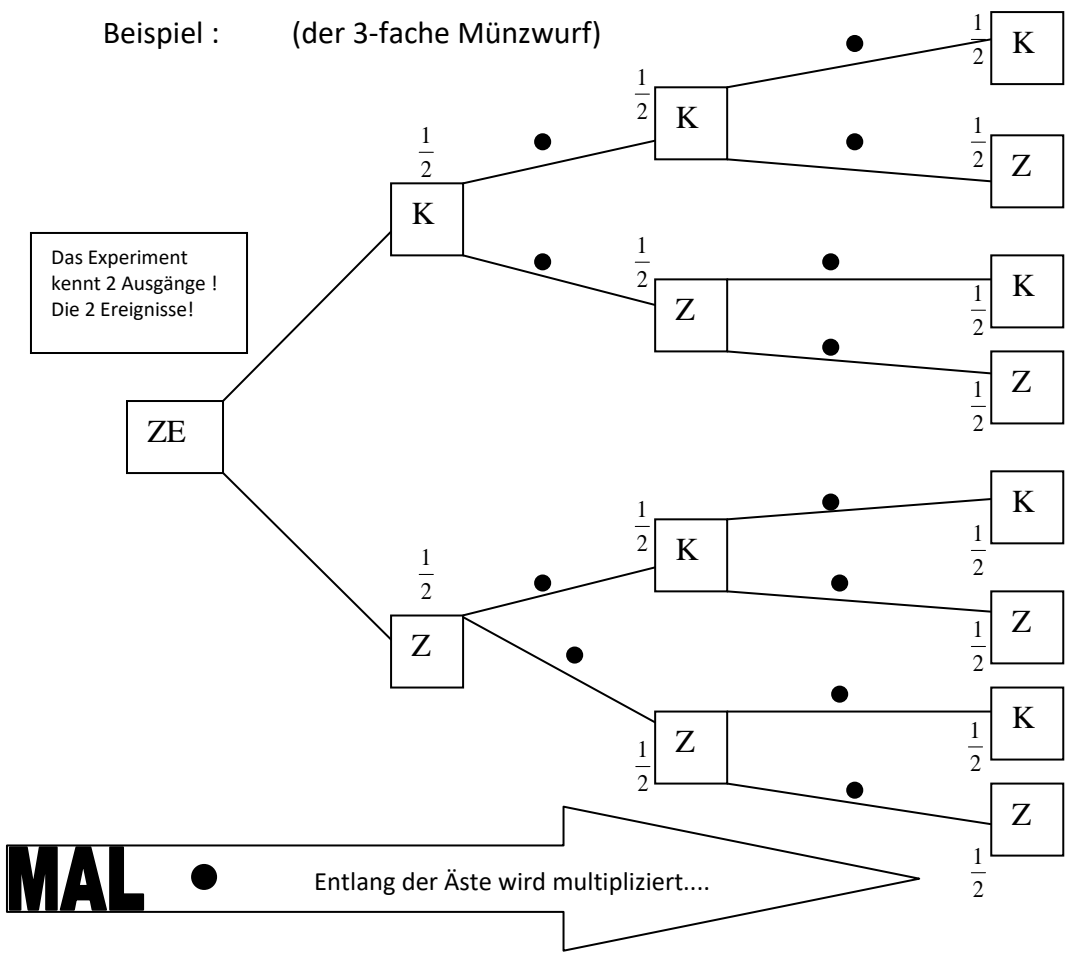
Beispiel : (der 3-fache Münzwurf)

Das Experiment kennt 2 Ausgänge ! Die 2 Ereignisse!

ZE

$\frac{1}{2}$ K

$\frac{1}{2}$ K

$\frac{1}{2}$ K

$\frac{1}{2}$ Z

$\frac{1}{2}$ Z

K $\frac{1}{2}$

Z $\frac{1}{2}$

$\frac{1}{2}$ Z

$\frac{1}{2}$ K

K $\frac{1}{2}$

Z $\frac{1}{2}$

Z $\frac{1}{2}$

K $\frac{1}{2}$

Z $\frac{1}{2}$

MAL ● Entlang der Äste wird multipliziert....